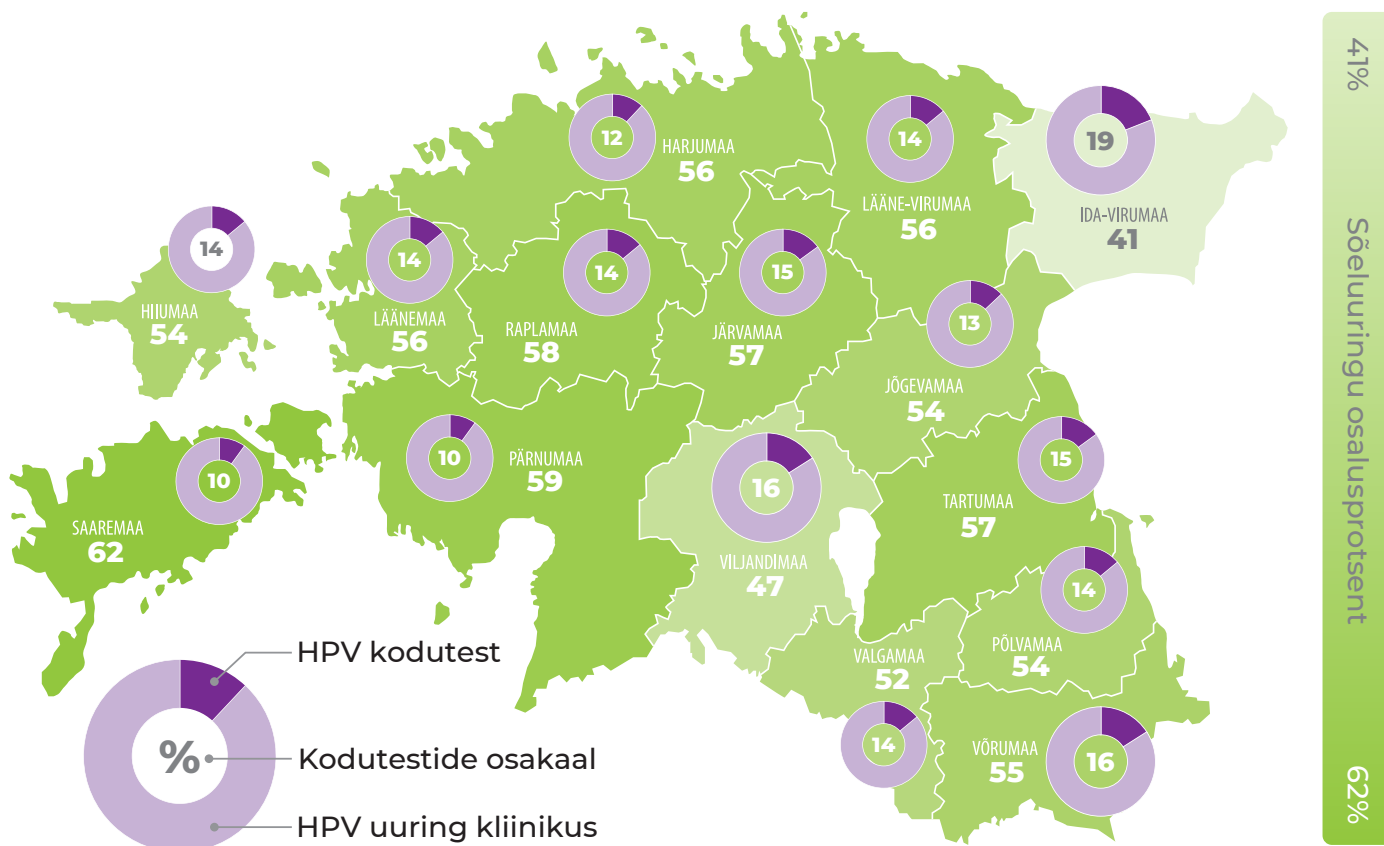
12
HARJUMAA
56

14
LÄÄNE-VIRUMAA
56

19
IDA-VIRUMAA
41

14
HIIUMAA
54

14
LÄÄNEMAA
56

14
RAPLAMAA
58

15
JÄRVAMAA
57

13
JÕGEVAMAA
54

10
SAAREMAA
62

10
PÄRNUMAA
59

16
VILJANDIMAA
47

15
TARTUMAA
57

14
PÕLVAMAA
54

VALGAMAA
52

14

16
VÕRUMAA
55

%
HPV kodutest
Kodutestide osakaal
HPV uuring kliinikus

41%
Sõeluuringu osalusprotsent
62%